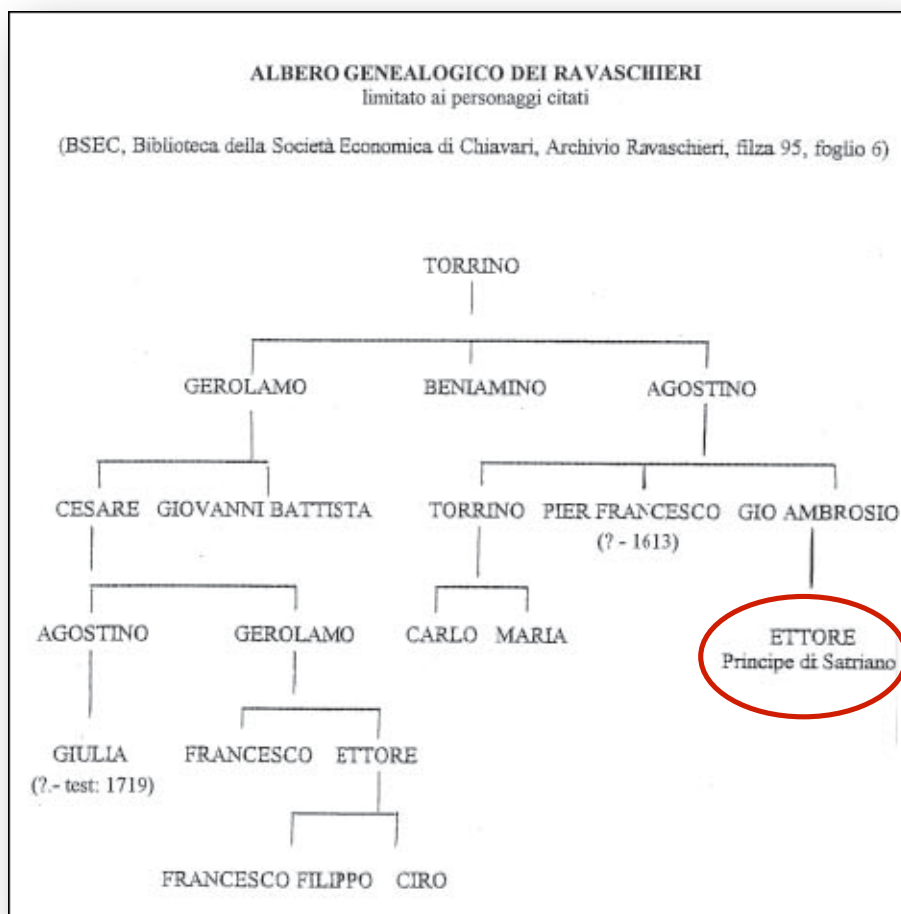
ALBERO GENEALOGICO DEI RAVASCHIERI
limitato ai personaggi citati

(BSEC, Biblioteca della Società Economica di Chiavari, Archivio Ravaschieri, filza 95, foglio 6)

TORRINO

GEROLAMO BENIAMINO AGOSTINO

CESARE GIOVANNI BATTISTA TORRINO PIER FRANCESCO (? - 1613) GIO AMBROSIO

AGOSTINO GEROLAMO CARLO MARIA ETTORE Principe di Satriano

GIULIA (?.- test: 1719) FRANCESCO ETTORE

FRANCESCO FILIPPO CIRO